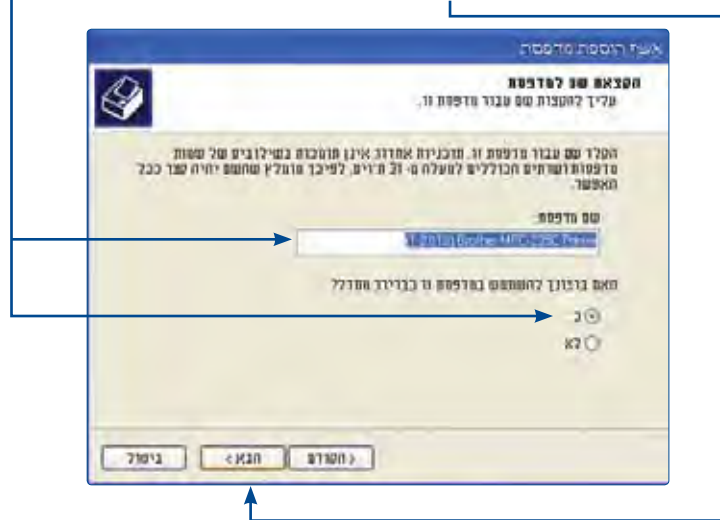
אשף הוספת מדפסת

הקצאה שם למדפסת
עליך להקצות שם עבור מדפסת זו.

הקלד שם עבור מדפסת זו. מכיוון שתוכניות אחדות אינן תומכות בשילובים של שמות מדפסות ושרתים הכוללים למעלה מ- 31 תווים, לפיכך מומלץ שהשם יהיה קצר ככל האפשר.

שם מדפסת:
Brother MFC-XXXX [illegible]

האם ברצונך להשתמש במדפסת זו כברירת מחדל?

כן
לא

< הקודם
הבא >
ביטול